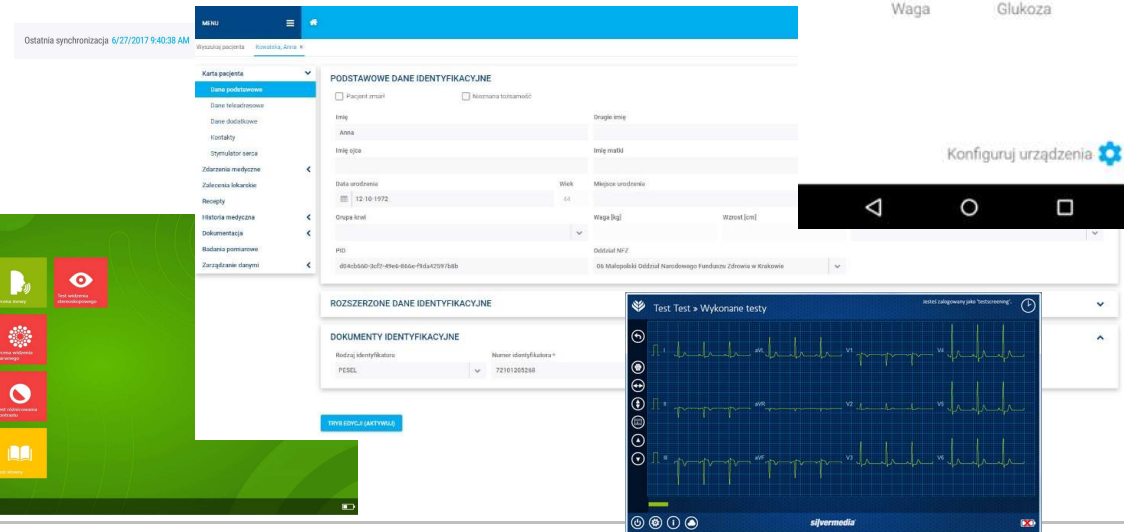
Ostatnia synchronizacja 6/27/2017 9:40:38 AM

MENU

Wyszukaj pacjenta Kowalska, Anna ×

Karta pacjenta
Dane podstawowe
Dane teleadresowe
Dane dodatkowe
Kontakty
Stymulator serca
Zdarzenia medyczne
Zalecenia lekarskie
Recepty
Historia medyczna
Dokumentacja
Badania pomiarowe
Zarządzanie danymi

PODSTAWOWE DANE IDENTYFIKACYJNE

Pacjent zmarł
Nieznana tożsamość

Imię
Anna
Drugie imię

Imię ojca
Imię matki

Data urodzenia
12-10-1972
Wiek
44
Miejsce urodzenia

Grupa krwi
Waga [kg]
Wzrost [cm]

PID
d04cb660-3cf7-49e6-866e-f9da42597b8b
Oddział NFZ
06 Małopolski Oddział Narodowego Funduszu Zdrowia w Krakowie

ROZSZERZONE DANE IDENTYFIKACYJNE

DOKUMENTY IDENTYFIKACYJNE

Rodzaj identyfikatora
PESEL
Numer identyfikatora *
72101205268

TRYB EDYCJI (AKTYWUJ)

Waga
Glukoza

Konfiguruj urządzenia

Test Test » Wykonane testy
Jesteś zalogowany jako "testscreening".

I aVL V1 V4
II aVR V2 V5
III aVF V3 V6

silvermedia

Test widzenia obwodowego